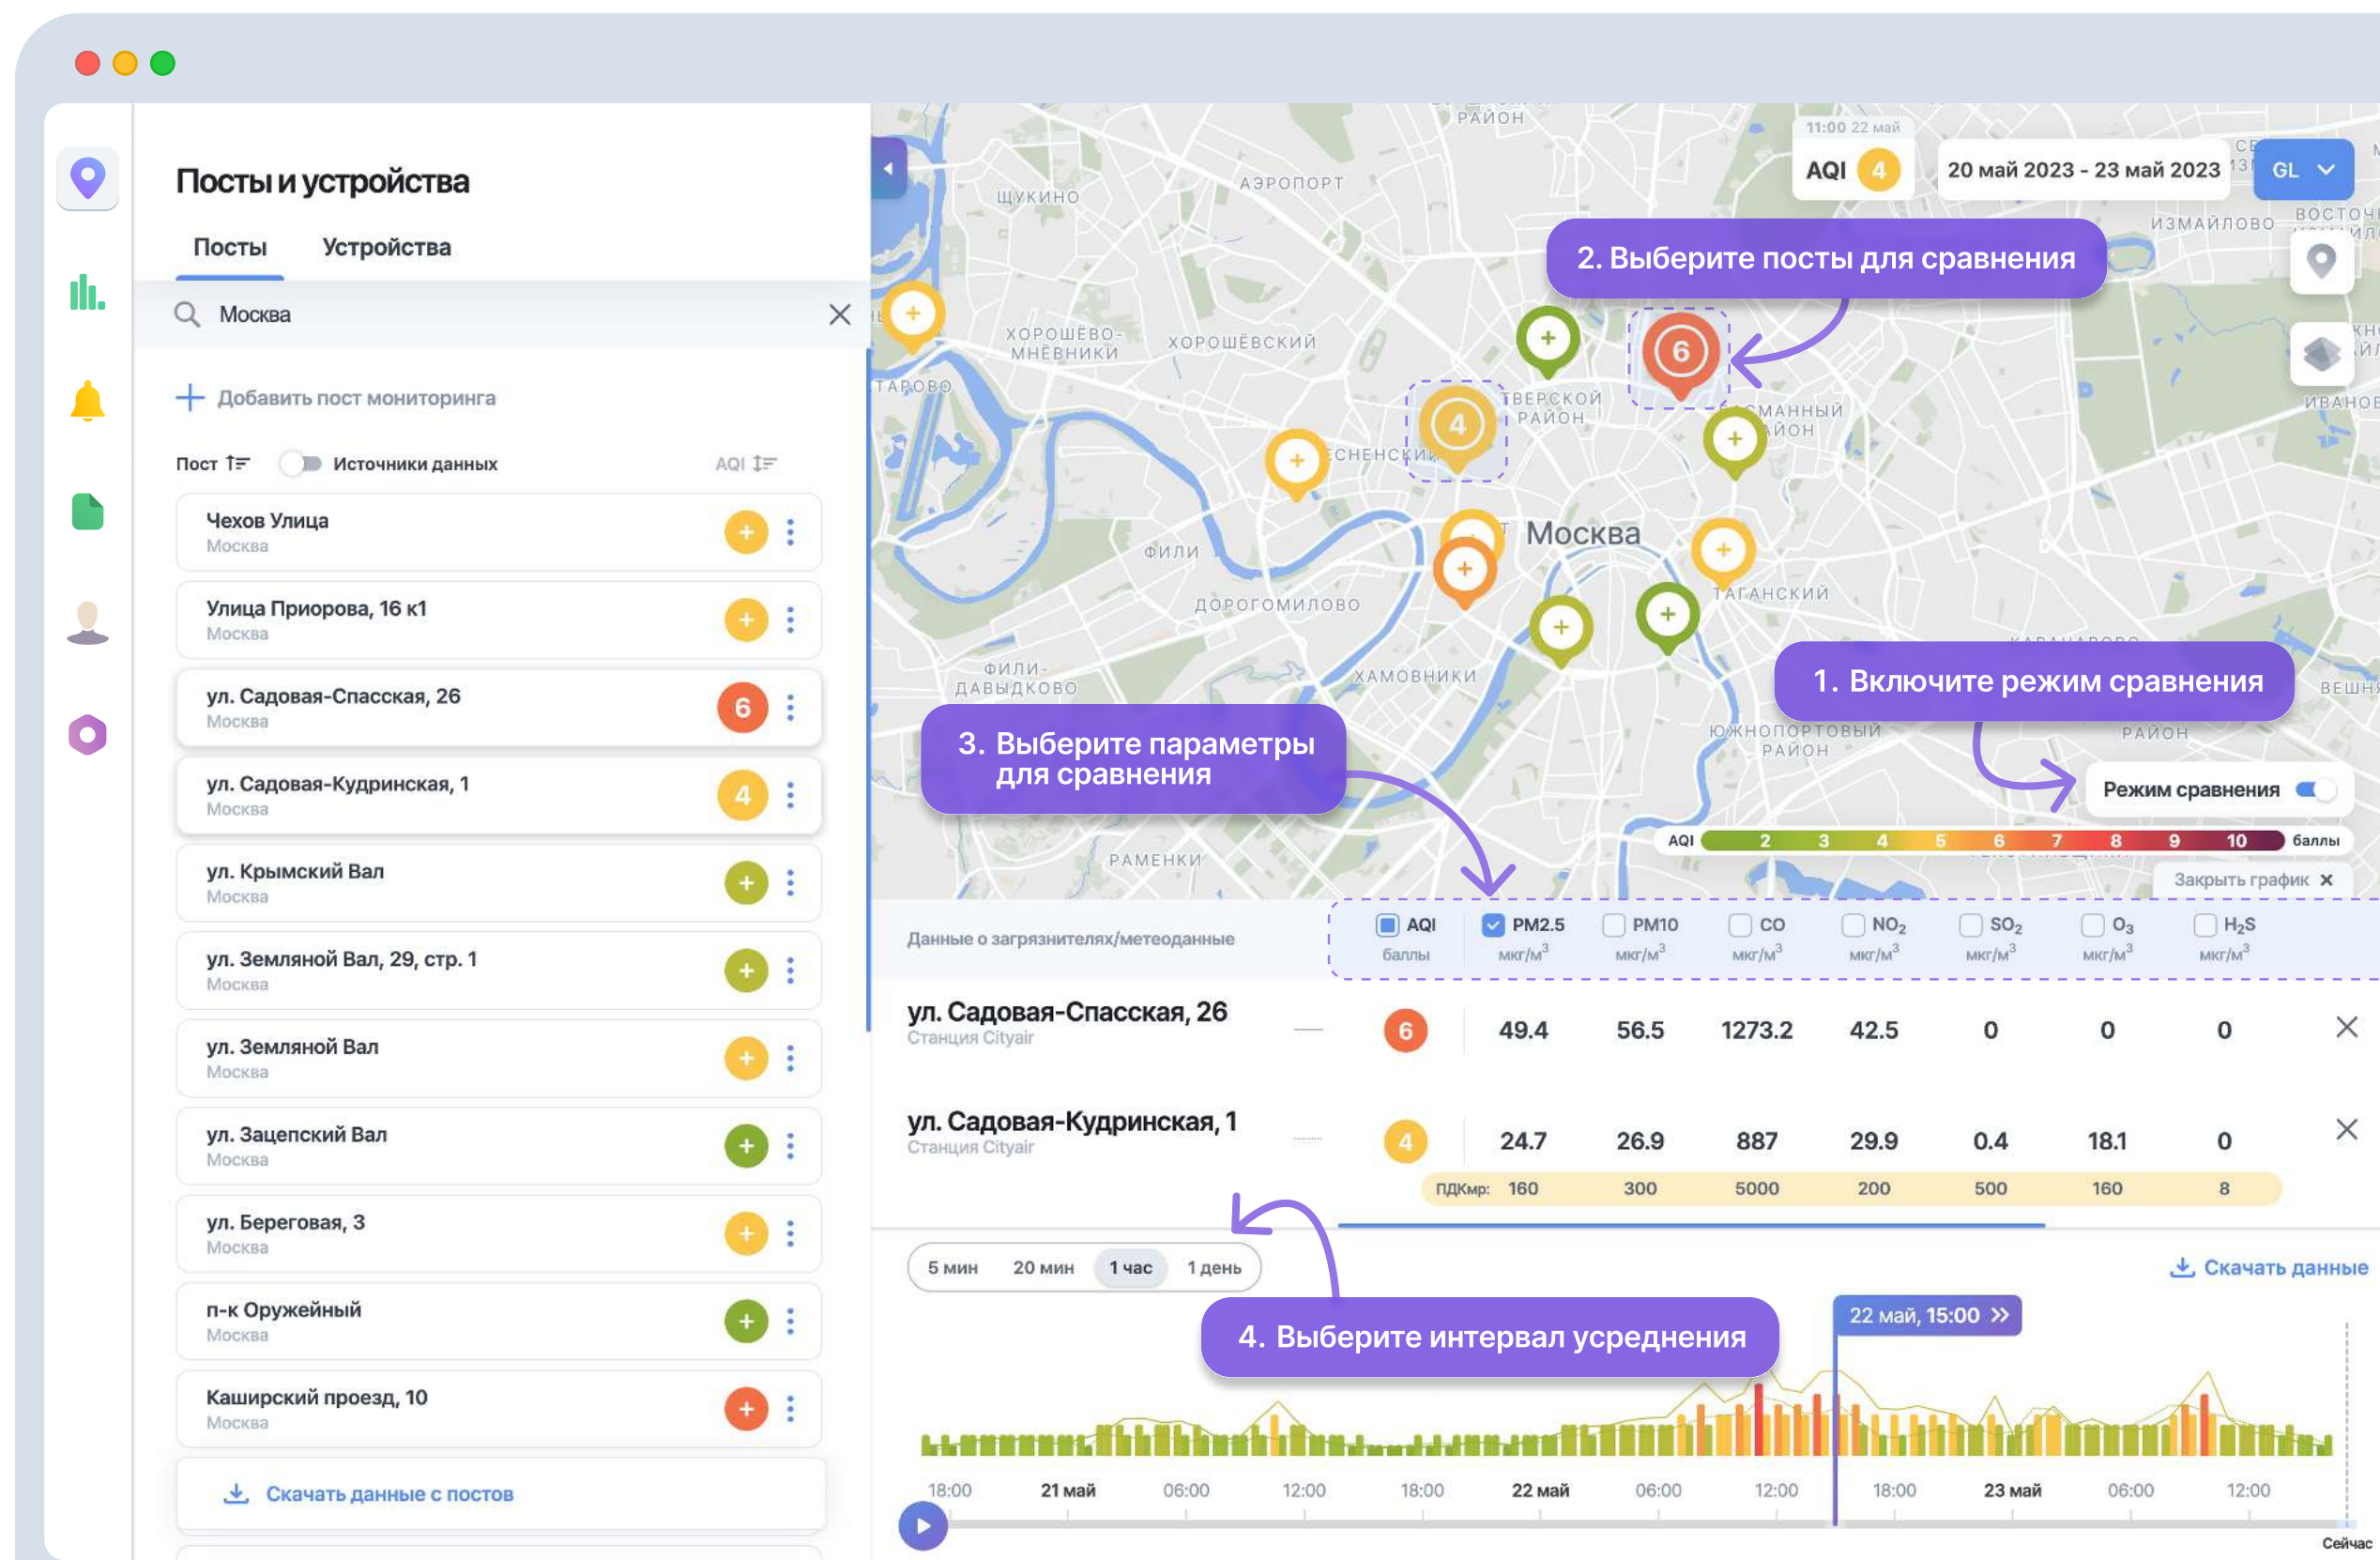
Посты и устройства

Посты Устройства

Москва

+ Добавить пост мониторинга

Пост Источники данных AQI

Чехов Улица
Москва

Улица Приорова, 16 к1
Москва

ул. Садовая-Спасская, 26
Москва
6

ул. Садовая-Кудринская, 1
Москва
4

ул. Крымский Вал
Москва

ул. Земляной Вал, 29, стр. 1
Москва

ул. Земляной Вал
Москва

ул. Зацепский Вал
Москва

ул. Береговая, 3
Москва

п-к Оружейный
Москва

Каширский проезд, 10
Москва

Скачать данные с постов

РАЙОН
АЭРОПОРТ
ЩУКИНО
ХОРОШЁВО-МНЁВНИКИ
ХОРОШЁВСКИЙ
ТАРОВО
ТВЕРСКОЙ РАЙОН
МАННЫЙ АЙОН
СНЕНСКИЙ
Москва
ФИЛИ
ДОРОГОМИЛОВО
ТАГАНСКИЙ
ФИЛИ-ДАВЫДКОВО
ХАМОВНИКИ
ЮЖНОПОРТОВЫЙ РАЙОН
РАЙОН
РАМЕНКИ
ИЗМАЙЛОВО
ВОСТОЧ
ИВАНОВ
ВЕШНЯ

11:00 22 май
AQI 4
20 май 2023 - 23 май 2023
GL

2. Выберите посты для сравнения
1. Включите режим сравнения
3. Выберите параметры для сравнения
4. Выберите интервал усреднения

Режим сравнения
AQI 2 3 4 5 6 7 8 9 10 баллы
Закрыть график ×

Данные о загрязнителях/метеоданные

| | | AQI баллы | PM2.5 мкг/м³ | PM10 мкг/м³ | CO мкг/м³ | NO$_2$ мкг/м³ | SO$_2$ мкг/м³ | O$_3$ мкг/м³ | H$_2$S мкг/м³ |
|---|---|---|---|---|---|---|---|---|---|
| ул. Садовая-Спасская, 26 Станция Cityair | — | 6 | 49.4 | 56.5 | 1273.2 | 42.5 | 0 | 0 | 0 |
| ул. Садовая-Кудринская, 1 Станция Cityair | | 4 | 24.7 | 26.9 | 887 | 29.9 | 0.4 | 18.1 | 0 |
| | | ПДКмр: | 160 | 300 | 5000 | 200 | 500 | 160 | 8 |

5 мин 20 мин 1 час 1 день
Скачать данные
22 май, 15:00 »

18:00 21 май 06:00 12:00 18:00 22 май 06:00 12:00 18:00 23 май 06:00 12:00
Сейчас